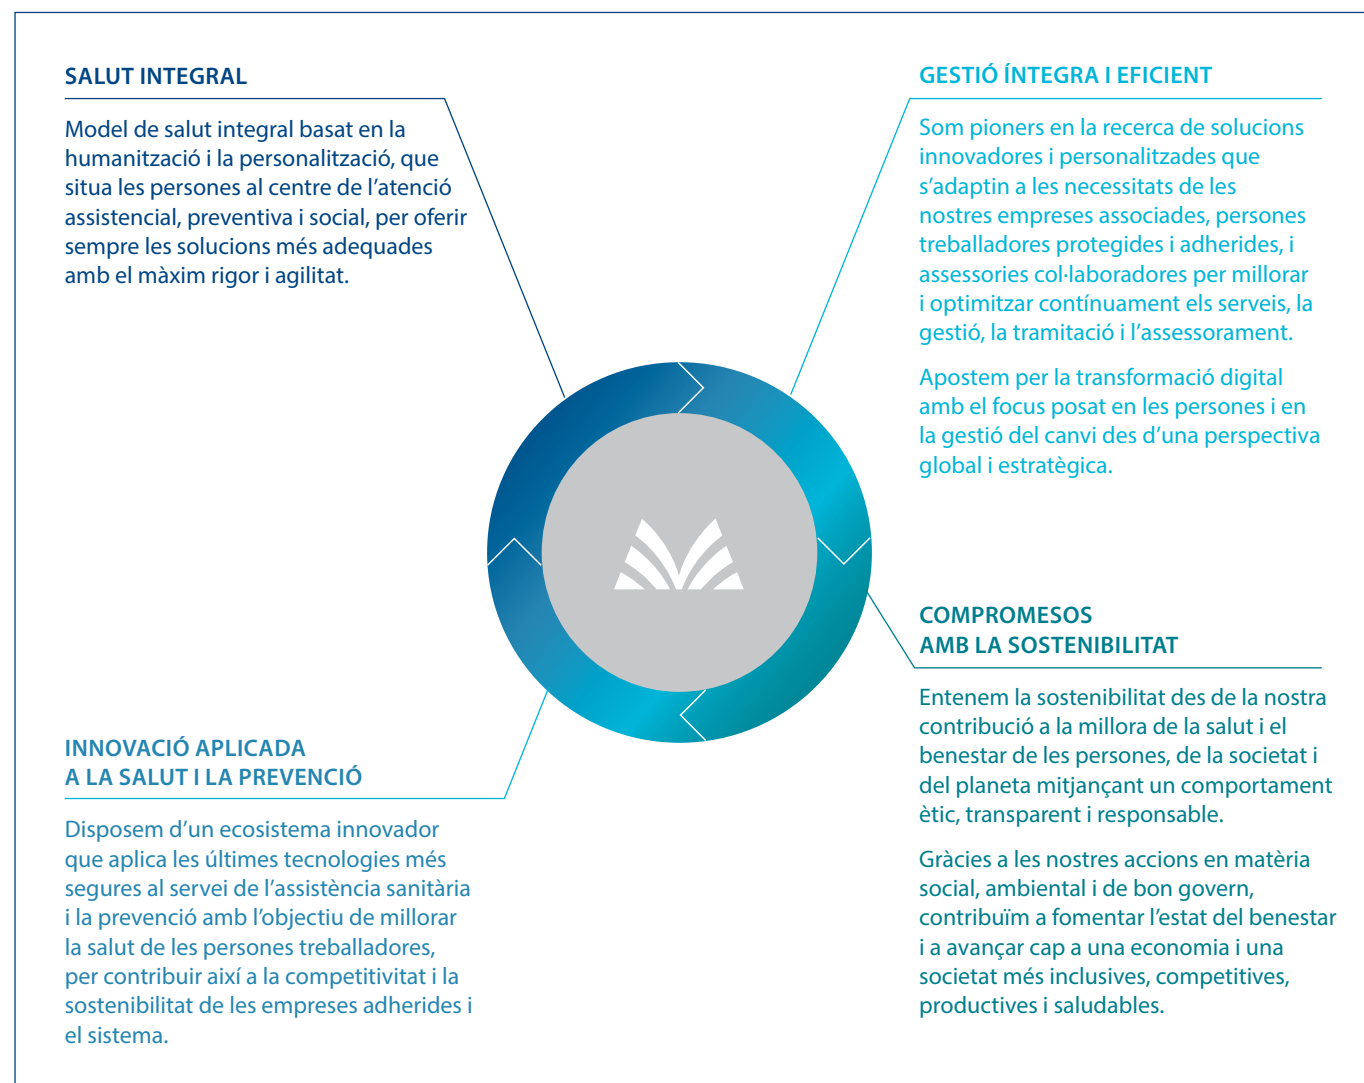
SALUT INTEGRAL

Model de salut integral basat en la humanització i la personalització, que situa les persones al centre de l'atenció assistencial, preventiva i social, per oferir sempre les solucions més adequades amb el màxim rigor i agilitat.

GESTIÓ ÍNTEGRA I EFICIENT

Som pioners en la recerca de solucions innovadores i personalitzades que s'adaptin a les necessitats de les nostres empreses associades, persones treballadores protegides i adherides, i assessories col·laboradores per millorar i optimitzar contínuament els serveis, la gestió, la tramitació i l'assessorament.

Apostem per la transformació digital amb el focus posat en les persones i en la gestió del canvi des d'una perspectiva global i estratègica.

COMPROMESOS AMB LA SOSTENIBILITAT

Entenem la sostenibilitat des de la nostra contribució a la millora de la salut i el benestar de les persones, de la societat i del planeta mitjançant un comportament ètic, transparent i responsable.

Gràcies a les nostres accions en matèria social, ambiental i de bon govern, contribuïm a fomentar l'estat del benestar i a avançar cap a una economia i una societat més inclusives, competitives, productives i saludables.

INNOVACIÓ APLICADA A LA SALUT I LA PREVENCIÓ

Disposem d'un ecosistema innovador que aplica les últimes tecnologies més segures al servei de l'assistència sanitària i la prevenció amb l'objectiu de millorar la salut de les persones treballadores, per contribuir així a la competitivitat i la sostenibilitat de les empreses adherides i el sistema.